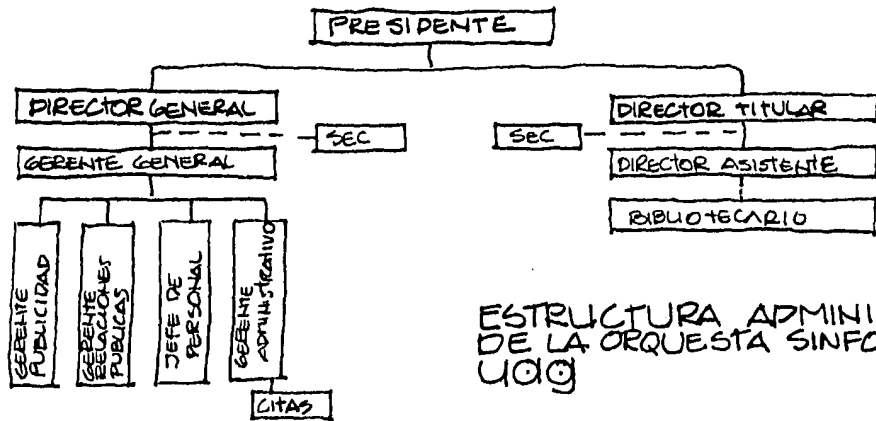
PRESIDENTE

DIRECTOR GENERAL

SEC

GERENTE GENERAL

GERENTE PUBLICIDAD

GERENTE RELACIONES PUBLICAS

JEFE DE PERSONAL

GERENTE ADMINISTRATIVO

CITAS

DIRECTOR TITULAR

SEC

DIRECTOR ASISTENTE

BIBLIOTECARIO

ESTRUCTURA ADMINI
DE LA ORQUESTA SINFO
UAG